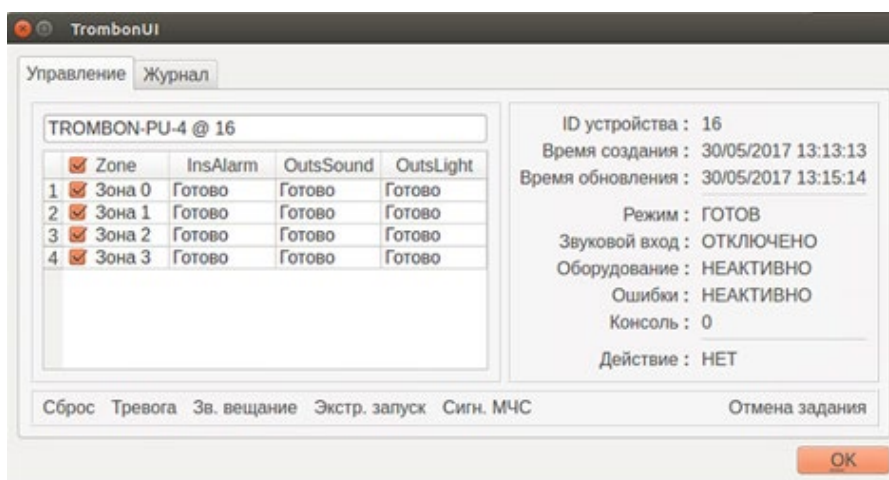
TrombonUI

Управление | Журнал

TROMBON-PU-4 @ 16

| | Zone | InsAlarm | OutsSound | OutsLight |
|---|---|---|---|---|
| 1 | Зона 0 | Готово | Готово | Готово |
| 2 | Зона 1 | Готово | Готово | Готово |
| 3 | Зона 2 | Готово | Готово | Готово |
| 4 | Зона 3 | Готово | Готово | Готово |

ID устройства : 16
Время создания : 30/05/2017 13:13:13
Время обновления : 30/05/2017 13:15:14

Режим : ГОТОВ
Звуковой вход : ОТКЛЮЧЕНО
Оборудование : НЕАКТИВНО
Ошибки : НЕАКТИВНО
Консоль : 0

Действие : НЕТ

Сброс Тревога Зв. вещание Экстр. запуск Сигн. МЧС Отмена задания

OK